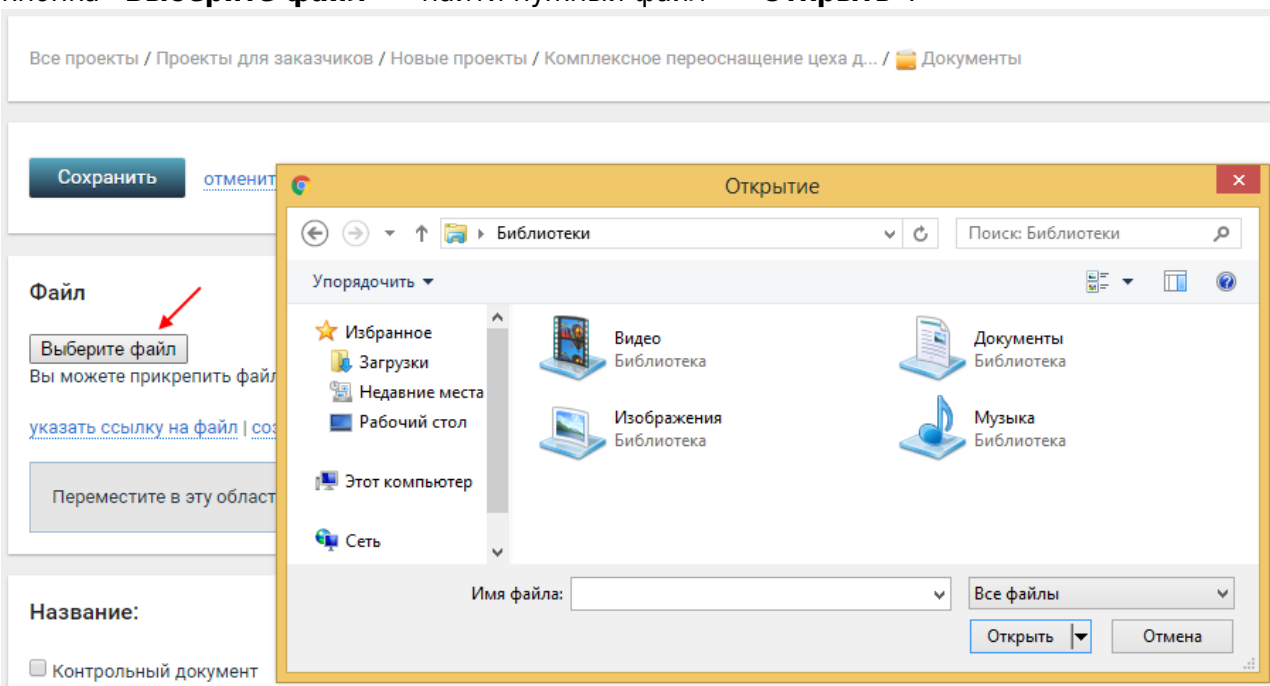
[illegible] «Выберите файл» — найти нужный файл — «Открыть».

Все проекты / Проекты для заказчиков / Новые проекты / Комплексное переоснащение цеха д... / Документы

Сохранить отменит

Файл

Выберите файл

Вы можете прикрепить файл

указать ссылку на файл | соз

Переместите в эту област

Название:

Контрольный документ

Открытие

Библиотеки

Поиск: Библиотеки

Упорядочить

Избранное
Загрузки
Недавние места
Рабочий стол
Этот компьютер
Сеть

Видео
Библиотека

Документы
Библиотека

Изображения
Библиотека

Музыка
Библиотека

Имя файла:

Все файлы

Открыть

Отмена